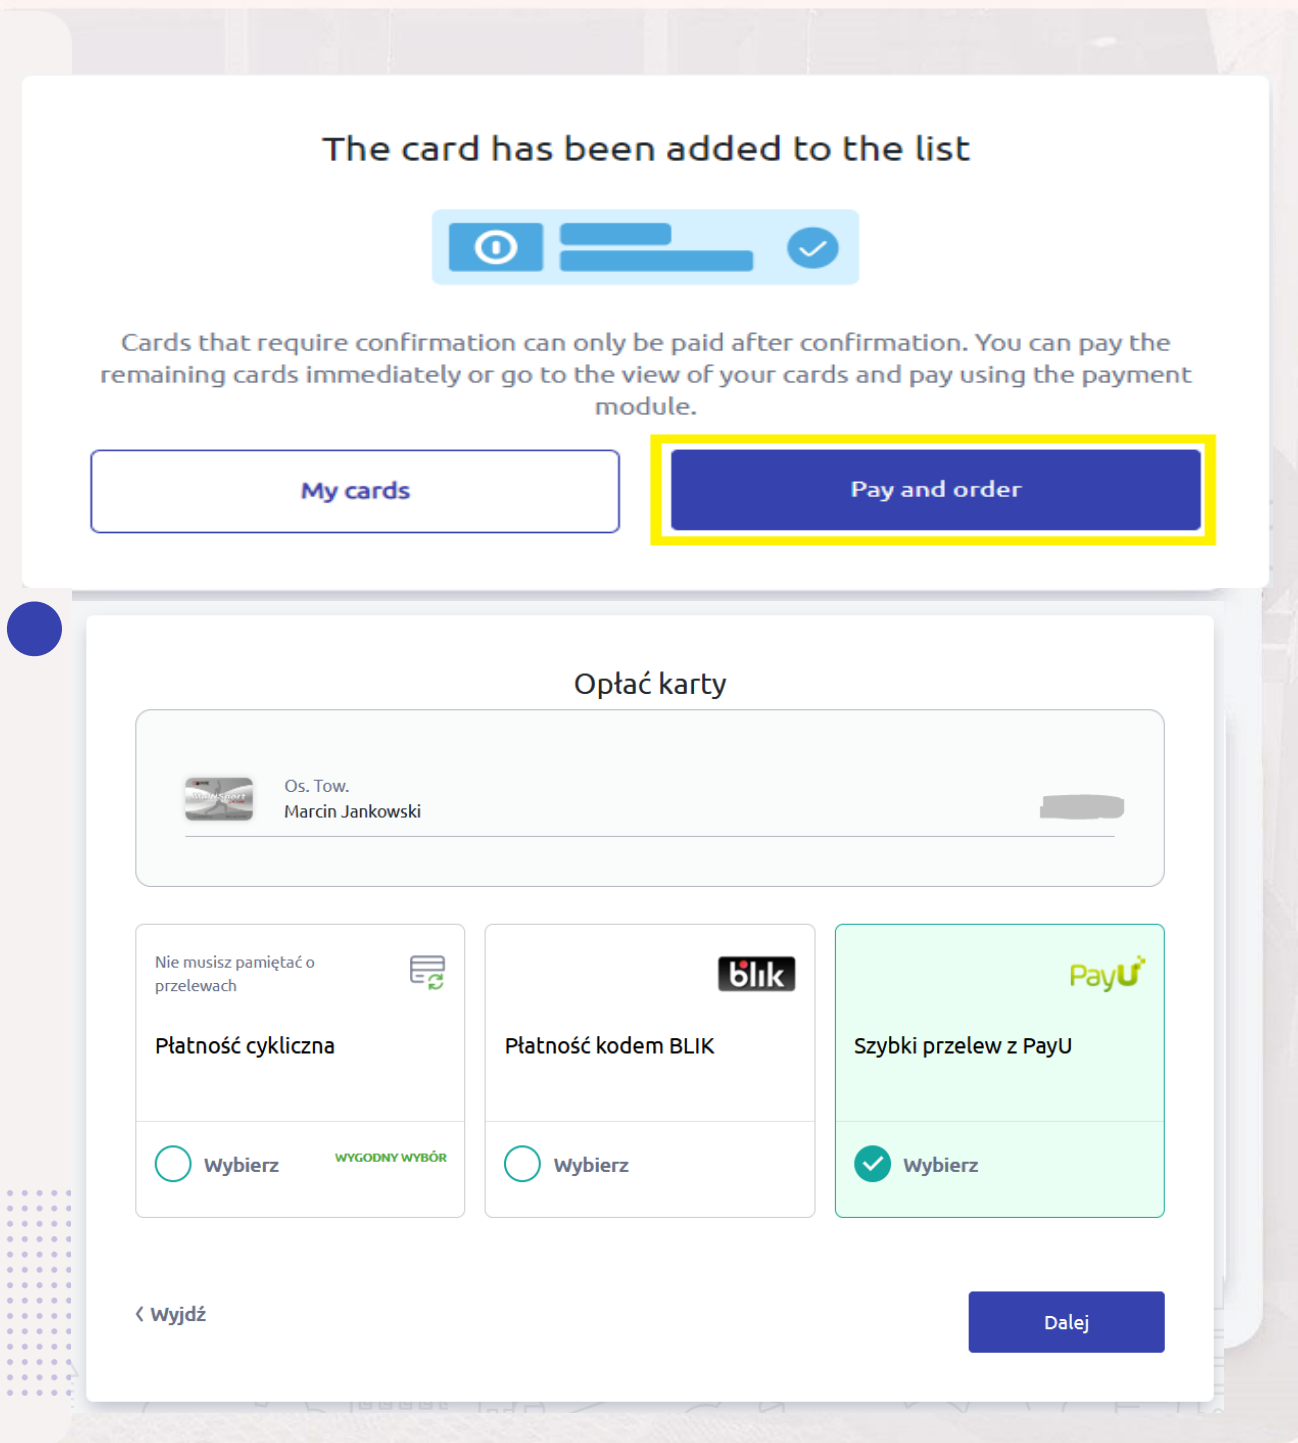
The card has been added to the list

Cards that require confirmation can only be paid after confirmation. You can pay the remaining cards immediately or go to the view of your cards and pay using the payment module.

My cards

Pay and order

Opłać karty

Os. Tow.
Marcin Jankowski

Nie musisz pamiętać o przelewach

Płatność cykliczna

Wybierz

WYGODNY WYBÓR

blik

Płatność kodem BLIK

Wybierz

PayU

Szybki przelew z PayU

Wybierz

‹ Wyjdź

Dalej